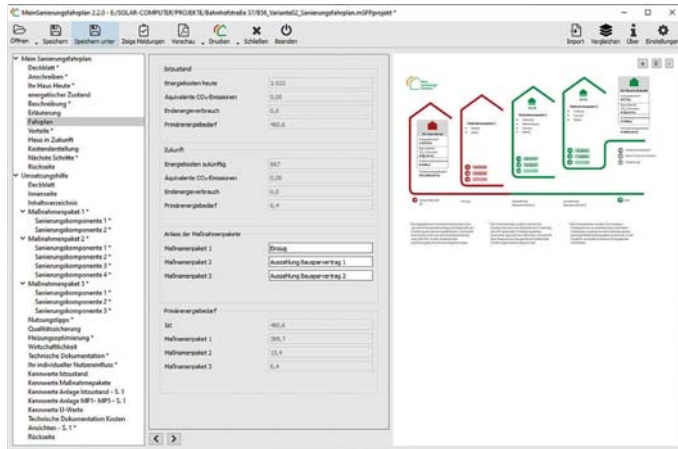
MeinSanierungsfahrplan 2.2.0 - E:/SOLAR-COMPUTER/PROJEKTE/Bahnhofstraße 37/856_Variante02_Sanierungsfahrplan.mSFPprojekt *

Öffnen Speichern Speichern unter Zeige Meldungen Vorschau Drucken Schließen Beenden

Import Vergleichen Über Einstellungen

Mein Sanierungsfahrplan
Deckblatt *
Anschreiben *
Ihr Haus Heute *
energetischer Zustand
Beschreibung *
Erläuterung
Fahrplan
Vorteile *
Haus in Zukunft
Kostendarstellung
Nächste Schritte *
Rückseite
Umsetzungshilfe
Deckblatt
Innenseite
Inhaltsverzeichnis
Maßnahmenpaket 1 *
Sanierungskomponente 1 *
Sanierungskomponente 2 *
Maßnahmenpaket 2 *
Sanierungskomponente 1 *
Sanierungskomponente 2 *
Sanierungskomponente 3 *
Sanierungskomponente 4 *
Maßnahmenpaket 3 *
Sanierungskomponente 1 *
Sanierungskomponente 2 *
Sanierungskomponente 3 *
Nutzungstipps *
Qualitätssicherung
Heizungsoptimierung *
Wirtschaftlichkeit
Technische Dokumentation *
Ihr individueller Nutzereinfluss *
Kennwerte Istzustand
Kennwerte Maßnahmenpakete
Kennwerte Anlage Istzustand - S. 1
Kennwerte Anlage MP1 - MP3 - S. 1
Kennwerte U-Werte
Technische Dokumentation Kosten
Ansichten - S. 1 *
Rückseite

Istzustand
Energiekosten heute 3.933
Äquivalente CO₂-Emissionen 0,00
Endenergieverbrauch 0,0
Primärenergiebedarf 460,6

Zukunft
Energiekosten zukünftig 667
Äquivalente CO₂-Emissionen 0,00
Endenergieverbrauch 0,0
Primärenergiebedarf 6,4

Anlass der Maßnahmenpakete
Maßnahmenpaket 1 Einzug
Maßnahmenpaket 2 Auszahlung Bausparvertrag 1
Maßnahmenpaket 3 Auszahlung Bausparvertrag 2

Primärenergiebedarf
Ist 460,6
Maßnahmenpaket 1 399,7
Maßnahmenpaket 2 15,4
Maßnahmenpaket 3 6,4

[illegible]